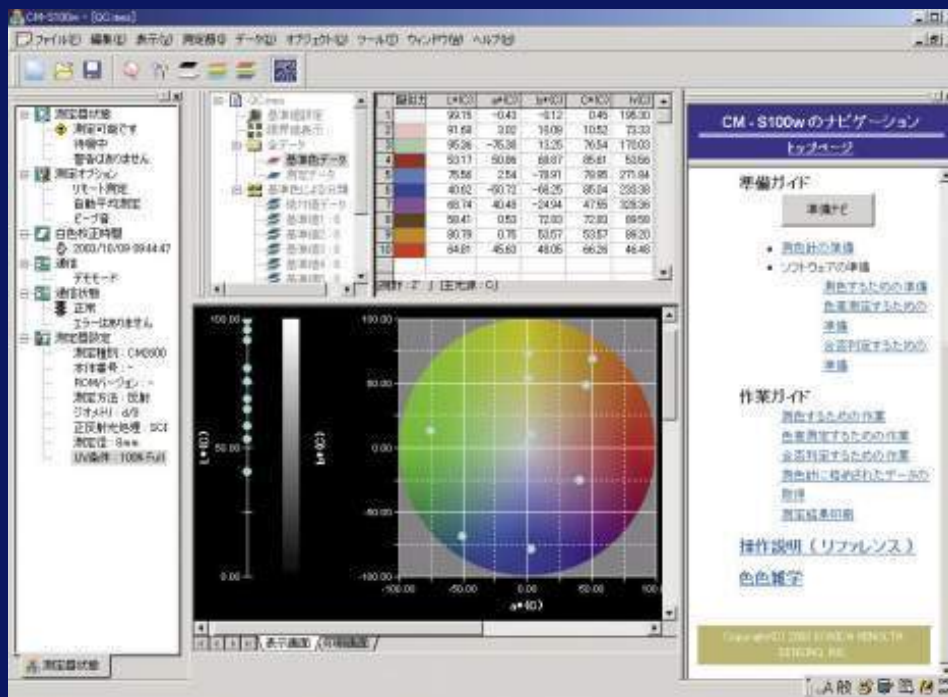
CM-S100w - [QC.mes]

ファイル(F) 編集(E) 表示(V) 測定器(I) データ(D) オブジェクト(O) ツール(T) ウィンドウ(W) ヘルプ(H)

測定器状態
測定可能です
待機中
警告はありません
測定オプション
リモート測定
自動平均測定
ビープ音
白色校正時間
2003/10/09 09:44:47
通信
デモモード
通信状態
正常
エラーはありません
測定器設定
測定種別：CM2600
本体番号：-
ROMバージョン：-
測定方法：反射
ジオメトリ：d/8
正反射光処理：SCI
測定径：8mm
UV条件：100% Full

QC.mes
基準値設定
許容値表示
全データ
基準色データ
測定データ
基準色による分類
格付データ
基準色1：0
基準色2：0
基準色3：0
基準色4：0
基準色5：0

| 擬似カラー | L*(D) | a*(D) | b*(D) | C*(D) | h(D) |
|---|---|---|---|---|---|
| 1 | 99.15 | -0.43 | -0.12 | 0.45 | 195.00 |
| 2 | 91.68 | 3.02 | 10.09 | 10.52 | 73.33 |
| 3 | 85.36 | -76.38 | 13.25 | 76.54 | 170.03 |
| 4 | 53.17 | 50.86 | 68.87 | 85.61 | 53.56 |
| 5 | 76.56 | 2.54 | -78.91 | 78.95 | 271.84 |
| 6 | 40.62 | -50.72 | -68.25 | 85.04 | 233.38 |
| 7 | 68.74 | 40.48 | -24.94 | 47.55 | 328.36 |
| 8 | 58.41 | 0.53 | 72.03 | 72.03 | 89.58 |
| 9 | 80.78 | 0.75 | 53.57 | 53.57 | 89.20 |
| 10 | 64.81 | 45.60 | 48.05 | 66.26 | 46.48 |

測色計：Z　| 主光源：C|

100.00
50.00
0.00
L*(D)
b*(D)
100.00
50.00
0.00
-50.00
-100.00
-100.00 -50.00 0.00 50.00 100
a*(D)

表示画面 / 印刷画面

CM-S100wのナビゲーション
トップページ
準備ガイド
準備ナビ
• 測色計の準備
• ソフトウェアの準備
測色するための準備
色差測定するための準備
合否判定するための準備
作業ガイド
測色するための作業
色差測定するための作業
合否判定するための作業
測色計に格納されたデータの取得
測定結果印刷
操作説明（リファレンス）
色色雑学
Copyright(C) 2003 KONICA MINOLTA SENSING, INC.

測定器状態